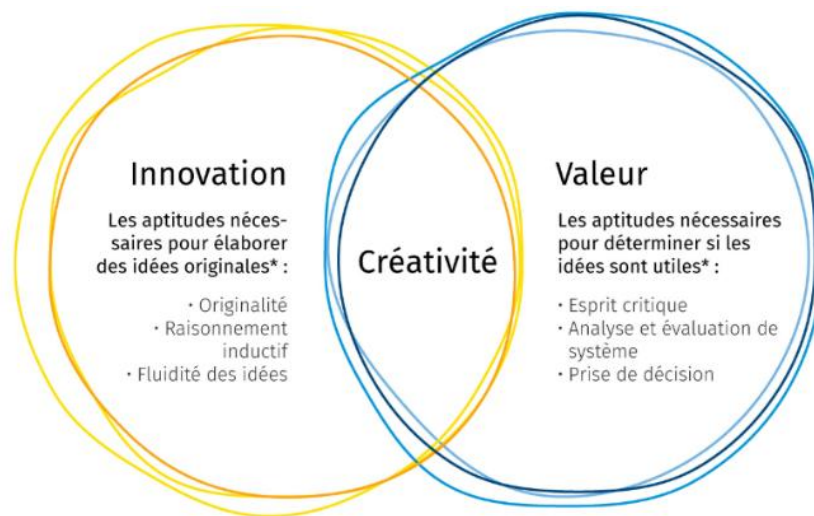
Innovation

Les aptitudes nécessaires pour élaborer des idées originales* :

· Originalité
· Raisonnement inductif
· Fluidité des idées

Créativité

Valeur

Les aptitudes nécessaires pour déterminer si les idées sont utiles* :

· Esprit critique
· Analyse et évaluation de système
· Prise de décision